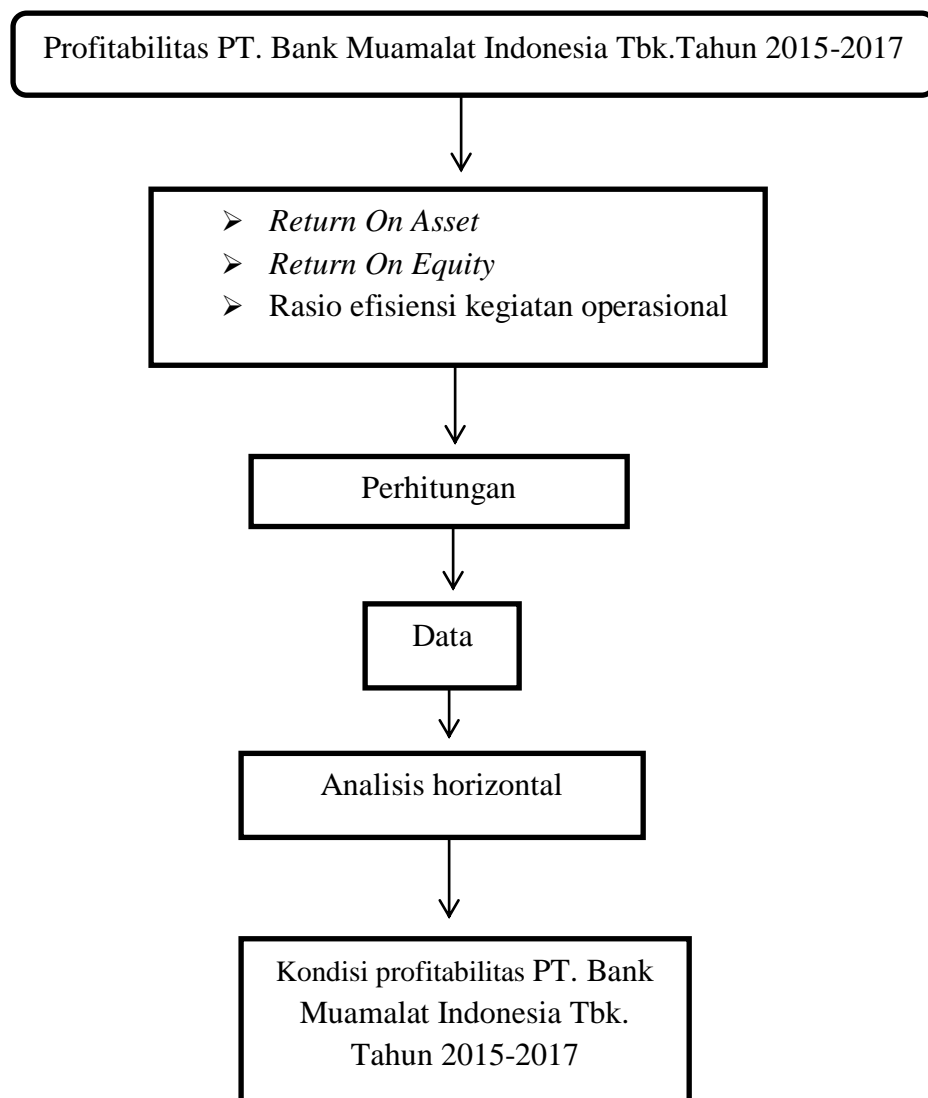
Profitabilitas PT. Bank Muamalat Indonesia Tbk.Tahun 2015-2017

➢ *Return On Asset*
➢ *Return On Equity*
➢ Rasio efisiensi kegiatan operasional

Perhitungan

Data

Analisis horizontal

Kondisi profitabilitas PT. Bank Muamalat Indonesia Tbk. Tahun 2015-2017